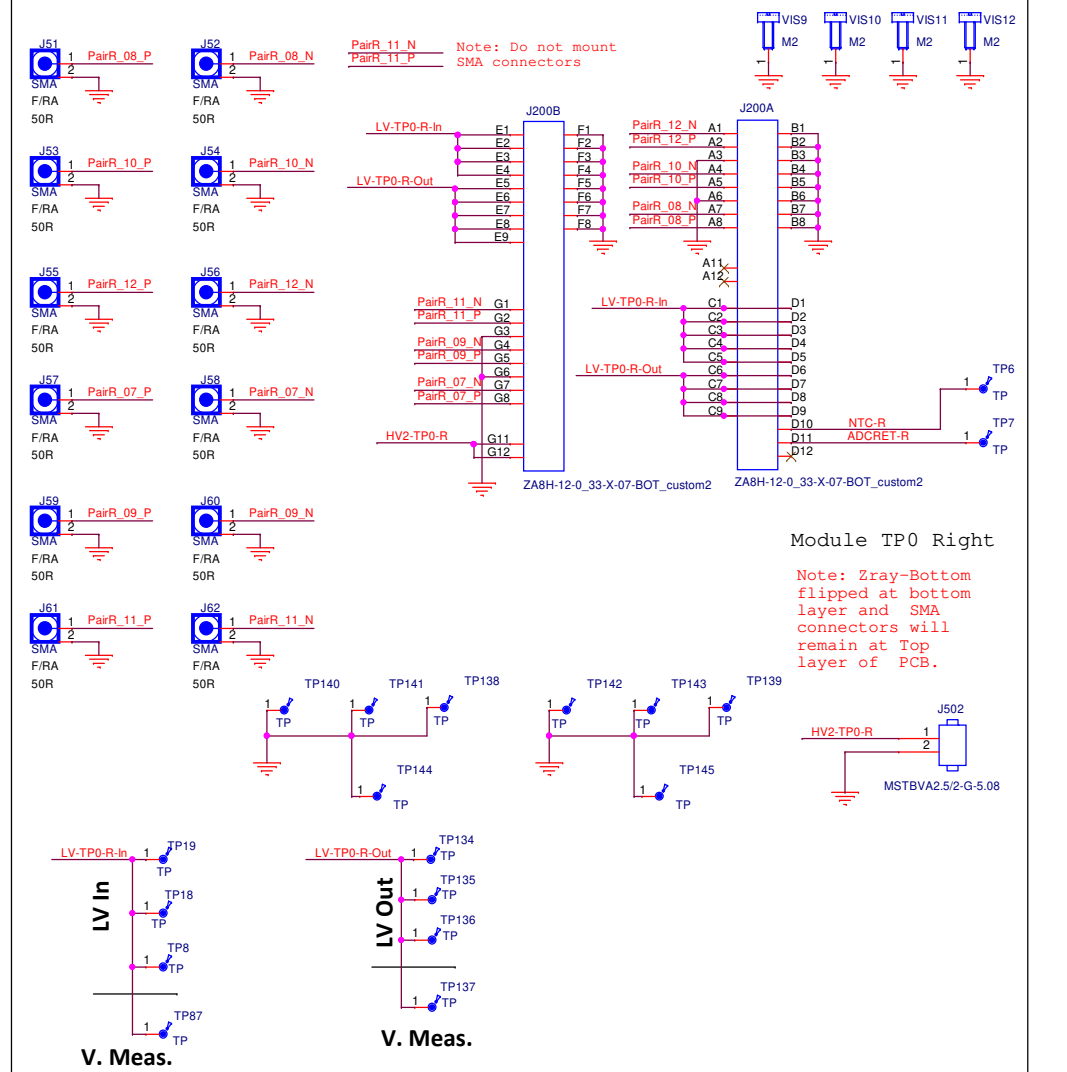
J51
1 PairR_08_P
2
SMA
F/RA
50R

J52
1 PairR_08_N
2
SMA
F/RA
50R

PairR_11_N
PairR_11_P
Note: Do not mount SMA connectors

VIS9 M2 1
VIS10 M2 1
VIS11 M2 1
VIS12 M2 1

J53
1 PairR_10_P
2
SMA
F/RA
50R

J54
1 PairR_10_N
2
SMA
F/RA
50R

J55
1 PairR_12_P
2
SMA
F/RA
50R

J56
1 PairR_12_N
2
SMA
F/RA
50R

J57
1 PairR_07_P
2
SMA
F/RA
50R

J58
1 PairR_07_N
2
SMA
F/RA
50R

J59
1 PairR_09_P
2
SMA
F/RA
50R

J60
1 PairR_09_N
2
SMA
F/RA
50R

J61
1 PairR_11_P
2
SMA
F/RA
50R

J62
1 PairR_11_N
2
SMA
F/RA
50R

J200B
LV-TP0-R-In
E1 E2 E3 E4
LV-TP0-R-Out
E5 E6 E7 E8 E9
F1 F2 F3 F4 F5 F6 F7 F8
PairR_11_N G1
PairR_11_P G2
G3
PairR_09_N G4
PairR_09_P G5
G6
PairR_07_N G7
PairR_07_P G8
HV2-TP0-R G11
G12
ZA8H-12-0_33-X-07-BOT_custom2

J200A
PairR_12_N A1
PairR_12_P A2
A3
PairR_10_N A4
PairR_10_P A5
A6
PairR_08_N A7
PairR_08_P A8
B1 B2 B3 B4 B5 B6 B7 B8
A11
A12
LV-TP0-R-In C1
C2 C3 C4 C5
LV-TP0-R-Out C6
C7 C8 C9
D1 D2 D3 D4 D5 D6 D7 D8 D9
D10 NTC-R
D11 ADCRET-R
D12
ZA8H-12-0_33-X-07-BOT_custom2

1 TP6 TP
1 TP7 TP

Module TP0 Right

Note: Zray-Bottom flipped at bottom layer and SMA connectors will remain at Top layer of PCB.

TP140 1 TP
TP141 1 TP
TP138 1 TP
TP144 1 TP

TP142 1 TP
TP143 1 TP
TP139 1 TP
TP145 1 TP

J502
HV2-TP0-R 1
2
MSTBVA2.5/2-G-5.08

LV-TP0-R-In 1 TP19 TP
1 TP18 TP
1 TP8 TP
1 TP87 TP
LV In
V. Meas.

LV-TP0-R-Out 1 TP134 TP
1 TP135 TP
1 TP136 TP
1 TP137 TP
LV Out
V. Meas.